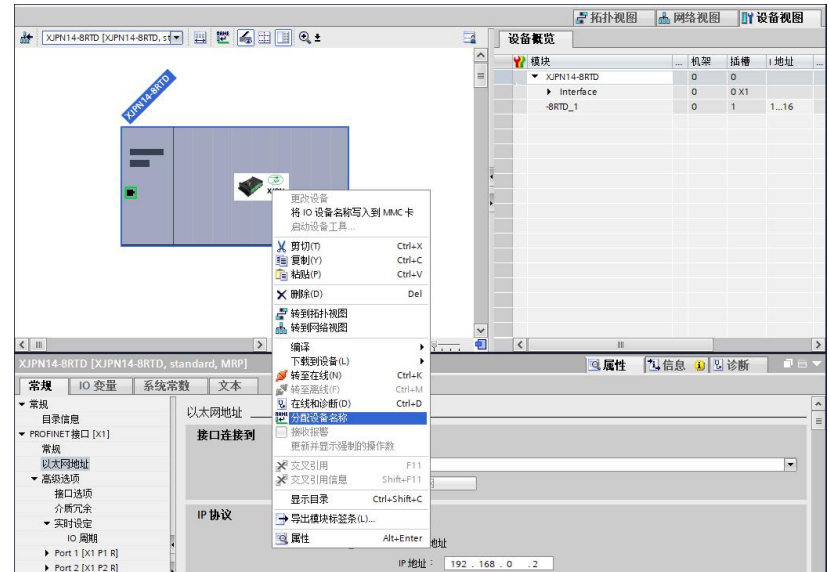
拓扑视图 网络视图 设备视图

XJPN14-8RTD [XJPN14-8RTD, st

设备概览

| 模块 | ... | 机架 | 插槽 | I 地址 |
|---|---|---|---|---|
| XJPN14-8RTD | | 0 | 0 | |
| Interface | | 0 | 0 X1 | |
| -8RTD_1 | | 0 | 1 | 1...16 |

XJPN14-8RTD

更改设备
将 IO 设备名称写入到 MMC 卡
启动设备工具...
剪切(T) Ctrl+X
复制(Y) Ctrl+C
粘贴(P) Ctrl+V
删除(D) Del
转到拓扑视图
转到网络视图
编译
下载到设备(L)
转至在线(N) Ctrl+K
转至离线(F) Ctrl+M
在线和诊断(D) Ctrl+D
分配设备名称
接收报警
更新并显示强制的操作数
交叉引用 F11
交叉引用信息 Shift+F11
显示目录 Ctrl+Shift+C
导出模块标签条(L)...
属性 Alt+Enter

XJPN14-8RTD [XJPN14-8RTD, standard, MRP]

属性 信息 诊断

常规 IO 变量 系统常数 文本

常规
目录信息
PROFINET接口 [X1]
常规
以太网地址
高级选项
接口选项
介质冗余
实时设定
IO 周期
Port 1 [X1 P1 R]
Port 2 [X1 P2 R]

以太网地址
接口连接到
IP 协议
地址
IP 地址: 192 . 168 . 0 . 2